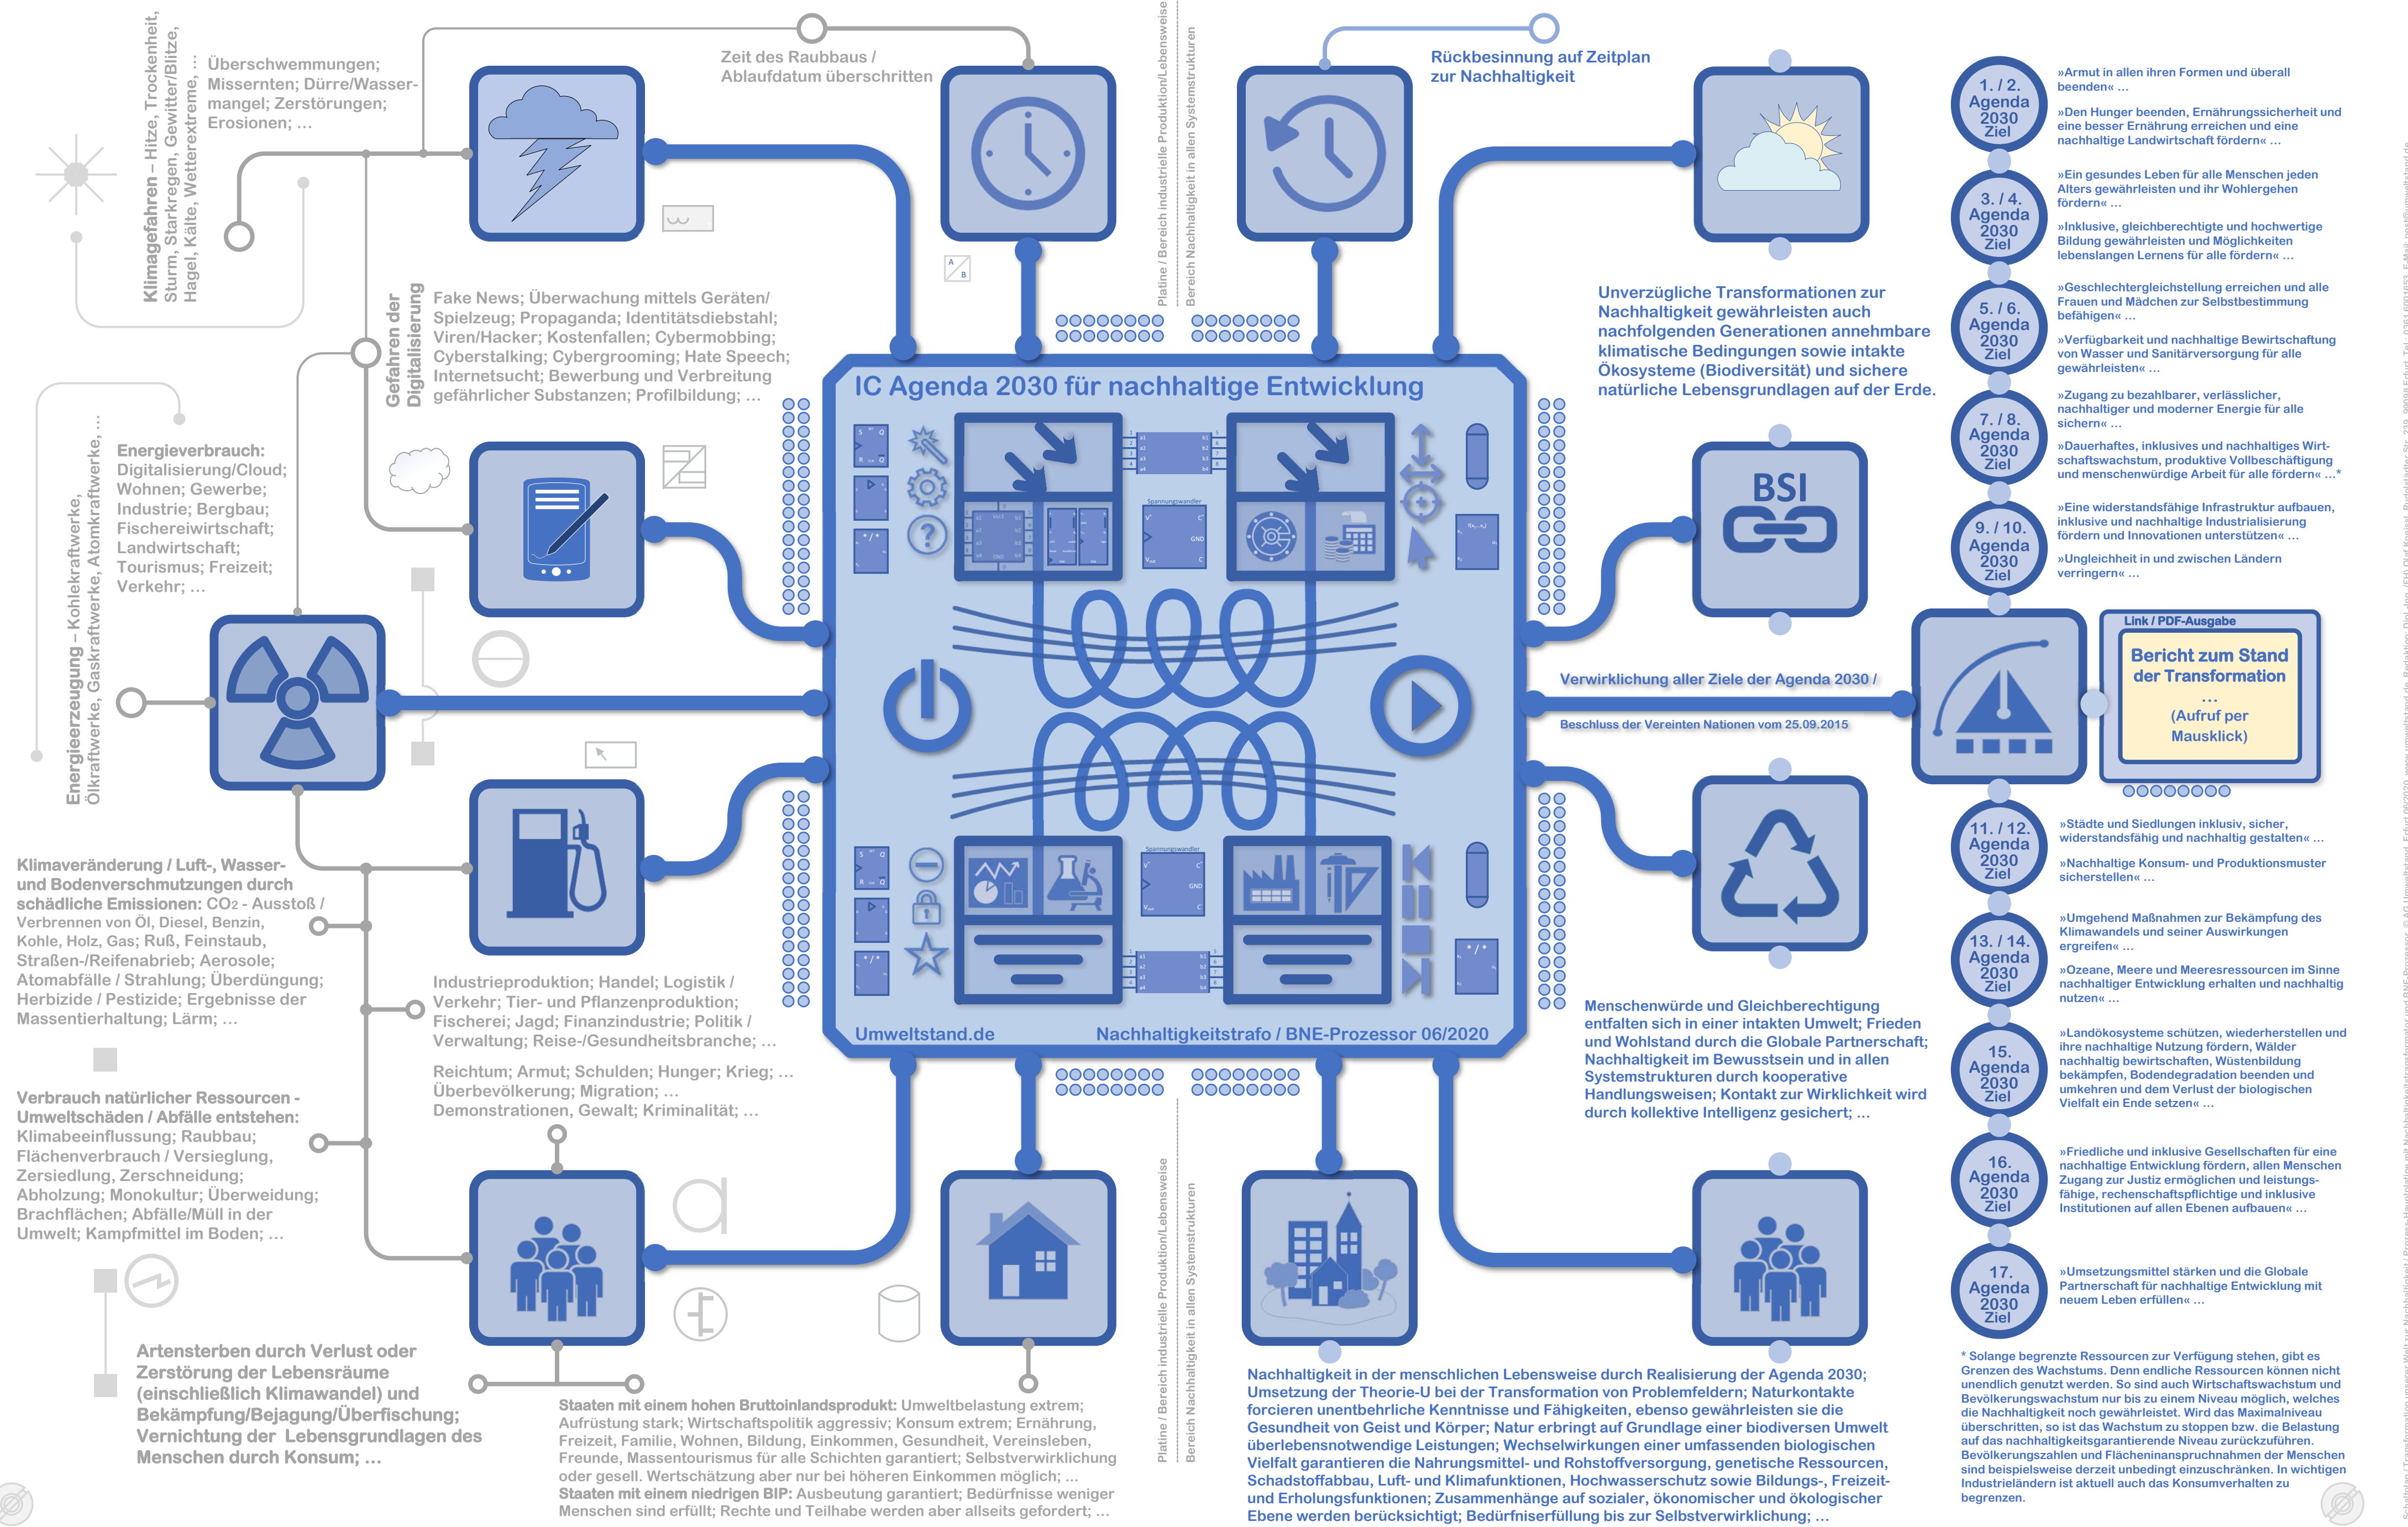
Klimagefahren – Hitze, Trockenheit, Sturm, Starkregen, Gewitter/Blitze, Hagel, Kälte, Wetterextreme, ...

Überschwemmungen; Missernten; Dürre/Wassermangel; Zerstörungen; Erosionen; ...

Zeit des Raubbaus / Ablaufdatum überschritten

Platine / Bereich industrielle Produktion/Lebensweise

Bereich Nachhaltigkeit in allen Systemstrukturen

Rückbesinnung auf Zeitplan zur Nachhaltigkeit

Gefahren der Digitalisierung

Fake News; Überwachung mittels Geräten/Spielzeug; Propaganda; Identitätsdiebstahl; Viren/Hacker; Kostenfallen; Cybermobbing; Cyberstalking; Cybergrooming; Hate Speech; Internetsucht; Bewerbung und Verbreitung gefährlicher Substanzen; Profilbildung; ...

Unverzügliche Transformationen zur Nachhaltigkeit gewährleisten auch nachfolgenden Generationen annehmbare klimatische Bedingungen sowie intakte Ökosysteme (Biodiversität) und sichere natürliche Lebensgrundlagen auf der Erde.

IC Agenda 2030 für nachhaltige Entwicklung

Energieerzeugung – Kohlekraftwerke, Ölkraftwerke, Gaskraftwerke, Atomkraftwerke, ...

Energieverbrauch: Digitalisierung/Cloud; Wohnen; Gewerbe; Industrie; Bergbau; Fischereiwirtschaft; Landwirtschaft; Tourismus; Freizeit; Verkehr; ...

Spannungswandler

GND

BSI

Verwirklichung aller Ziele der Agenda 2030 /

Beschluss der Vereinten Nationen vom 25.09.2015

Link / PDF-Ausgabe

Bericht zum Stand der Transformation
...
(Aufruf per Mausklick)

1. / 2. Agenda 2030 Ziel

»Armut in allen ihren Formen und überall beenden« ...

»Den Hunger beenden, Ernährungssicherheit und eine besser Ernährung erreichen und eine nachhaltige Landwirtschaft fördern« ...

3. / 4. Agenda 2030 Ziel

»Ein gesundes Leben für alle Menschen jeden Alters gewährleisten und ihr Wohlergehen fördern« ...

»Inklusive, gleichberechtigte und hochwertige Bildung gewährleisten und Möglichkeiten lebenslangen Lernens für alle fördern« ...

5. / 6. Agenda 2030 Ziel

»Geschlechtergleichstellung erreichen und alle Frauen und Mädchen zur Selbstbestimmung befähigen« ...

»Verfügbarkeit und nachhaltige Bewirtschaftung von Wasser und Sanitärversorgung für alle gewährleisten« ...

7. / 8. Agenda 2030 Ziel

»Zugang zu bezahlbarer, verlässlicher, nachhaltiger und moderner Energie für alle sichern« ...

»Dauerhaftes, inklusives und nachhaltiges Wirtschaftswachstum, produktive Vollbeschäftigung und menschenwürdige Arbeit für alle fördern« ...*

9. / 10. Agenda 2030 Ziel

»Eine widerstandsfähige Infrastruktur aufbauen, inklusive und nachhaltige Industrialisierung fördern und Innovationen unterstützen« ...

»Ungleichheit in und zwischen Ländern verringern« ...

11. / 12. Agenda 2030 Ziel

»Städte und Siedlungen inklusiv, sicher, widerstandsfähig und nachhaltig gestalten« ...

»Nachhaltige Konsum- und Produktionsmuster sicherstellen« ...

13. / 14. Agenda 2030 Ziel

»Umgehend Maßnahmen zur Bekämpfung des Klimawandels und seiner Auswirkungen ergreifen« ...

»Ozeane, Meere und Meeresressourcen im Sinne nachhaltiger Entwicklung erhalten und nachhaltig nutzen« ...

15. Agenda 2030 Ziel

»Landökosysteme schützen, wiederherstellen und ihre nachhaltige Nutzung fördern, Wälder nachhaltig bewirtschaften, Wüstenbildung bekämpfen, Bodendegradation beenden und umkehren und dem Verlust der biologischen Vielfalt ein Ende setzen« ...

16. Agenda 2030 Ziel

»Friedliche und inklusive Gesellschaften für eine nachhaltige Entwicklung fördern, allen Menschen Zugang zur Justiz ermöglichen und leistungsfähige, rechenschaftspflichtige und inklusive Institutionen auf allen Ebenen aufbauen« ...

17. Agenda 2030 Ziel

»Umsetzungsmittel stärken und die Globale Partnerschaft für nachhaltige Entwicklung mit neuem Leben erfüllen« ...

* Solange begrenzte Ressourcen zur Verfügung stehen, gibt es Grenzen des Wachstums. Denn endliche Ressourcen können nicht unendlich genutzt werden. So sind auch Wirtschaftswachstum und Bevölkerungswachstum nur bis zu einem Niveau möglich, welches die Nachhaltigkeit noch gewährleistet. Wird das Maximalniveau überschritten, so ist das Wachstum zu stoppen bzw. die Belastung auf das nachhaltigkeitsgarantierende Niveau zurückzuführen. Bevölkerungszahlen und Flächeninanspruchnahmen der Menschen sind beispielsweise derzeit unbedingt einzuschränken. In wichtigen Industrieländern ist aktuell auch das Konsumverhalten zu begrenzen.

Klimaveränderung / Luft-, Wasser- und Bodenverschmutzungen durch schädliche Emissionen: $CO_2$ - Ausstoß / Verbrennen von Öl, Diesel, Benzin, Kohle, Holz, Gas; Ruß, Feinstaub, Straßen-/Reifenabrieb; Aerosole; Atomabfälle / Strahlung; Überdüngung; Herbizide / Pestizide; Ergebnisse der Massentierhaltung; Lärm; ...

Industrieproduktion; Handel; Logistik / Verkehr; Tier- und Pflanzenproduktion; Fischerei; Jagd; Finanzindustrie; Politik / Verwaltung; Reise-/Gesundheitsbranche; ...

Reichtum; Armut; Schulden; Hunger; Krieg; ... Überbevölkerung; Migration; ... Demonstrationen, Gewalt; Kriminalität; ...

Umweltstand.de

Nachhaltigkeitstrafo / BNE-Prozessor 06/2020

Menschenwürde und Gleichberechtigung entfalten sich in einer intakten Umwelt; Frieden und Wohlstand durch die Globale Partnerschaft; Nachhaltigkeit im Bewusstsein und in allen Systemstrukturen durch kooperative Handlungsweisen; Kontakt zur Wirklichkeit wird durch kollektive Intelligenz gesichert; ...

Verbrauch natürlicher Ressourcen - Umweltschäden / Abfälle entstehen: Klimabeeinflussung; Raubbau; Flächenverbrauch / Versiegelung, Zersiedlung, Zerschneidung; Abholzung; Monokultur; Überweidung; Brachflächen; Abfälle/Müll in der Umwelt; Kampfmittel im Boden; ...

Artensterben durch Verlust oder Zerstörung der Lebensräume (einschließlich Klimawandel) und Bekämpfung/Bejagung/Überfischung; Vernichtung der Lebensgrundlagen des Menschen durch Konsum; ...

Staaten mit einem hohen Bruttoinlandsprodukt: Umweltbelastung extrem; Aufrüstung stark; Wirtschaftspolitik aggressiv; Konsum extrem; Ernährung, Freizeit, Familie, Wohnen, Bildung, Einkommen, Gesundheit, Vereinsleben, Freunde, Massentourismus für alle Schichten garantiert; Selbstverwirklichung oder gesell. Wertschätzung aber nur bei höheren Einkommen möglich; ...
Staaten mit einem niedrigen BIP: Ausbeutung garantiert; Bedürfnisse weniger Menschen sind erfüllt; Rechte und Teilhabe werden aber allseits gefordert; ...

Platine / Bereich industrielle Produktion/Lebensweise

Bereich Nachhaltigkeit in allen Systemstrukturen

Nachhaltigkeit in der menschlichen Lebensweise durch Realisierung der Agenda 2030; Umsetzung der Theorie-U bei der Transformation von Problemfeldern; Naturkontakte forcieren unentbehrliche Kenntnisse und Fähigkeiten, ebenso gewährleisten sie die Gesundheit von Geist und Körper; Natur erbringt auf Grundlage einer biodiversen Umwelt überlebensnotwendige Leistungen; Wechselwirkungen einer umfassenden biologischen Vielfalt garantieren die Nahrungsmittel- und Rohstoffversorgung, genetische Resourcen, Schadstoffabbau, Luft- und Klimafunktionen, Hochwasserschutz sowie Bildungs-, Freizeit- und Erholungsfunktionen; Zusammenhänge auf sozialer, ökonomischer und ökologischer Ebene werden berücksichtigt; Bedürfniserfüllung bis zur Selbstverwirklichung; ...